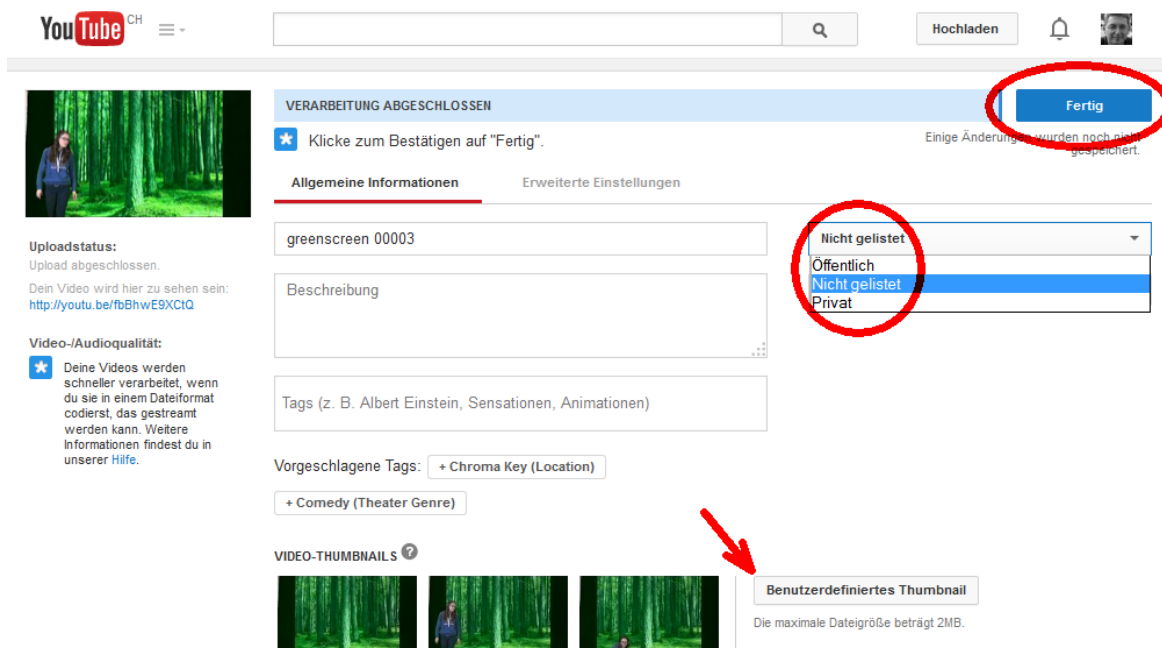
YouTube CH

Hochladen

Uploadstatus:
Upload abgeschlossen.

Dein Video wird hier zu sehen sein:
http://youtu.be/fbBhwE9XCtQ

Video-/Audioqualität:

Deine Videos werden schneller verarbeitet, wenn du sie in einem Dateiformat codierst, das gestreamt werden kann. Weitere Informationen findest du in unserer Hilfe.

VERARBEITUNG ABGESCHLOSSEN

Fertig

Klicke zum Bestätigen auf "Fertig".

Einige Änderungen wurden noch nicht gespeichert.

Allgemeine Informationen

Erweiterte Einstellungen

greenscreen 00003

Nicht gelistet

Öffentlich
Nicht gelistet
Privat

Beschreibung

Tags (z. B. Albert Einstein, Sensationen, Animationen)

Vorgeschlagene Tags: + Chroma Key (Location)

+ Comedy (Theater Genre)

VIDEO-THUMBNAILS

Benutzerdefiniertes Thumbnail

Die maximale Dateigröße beträgt 2MB.